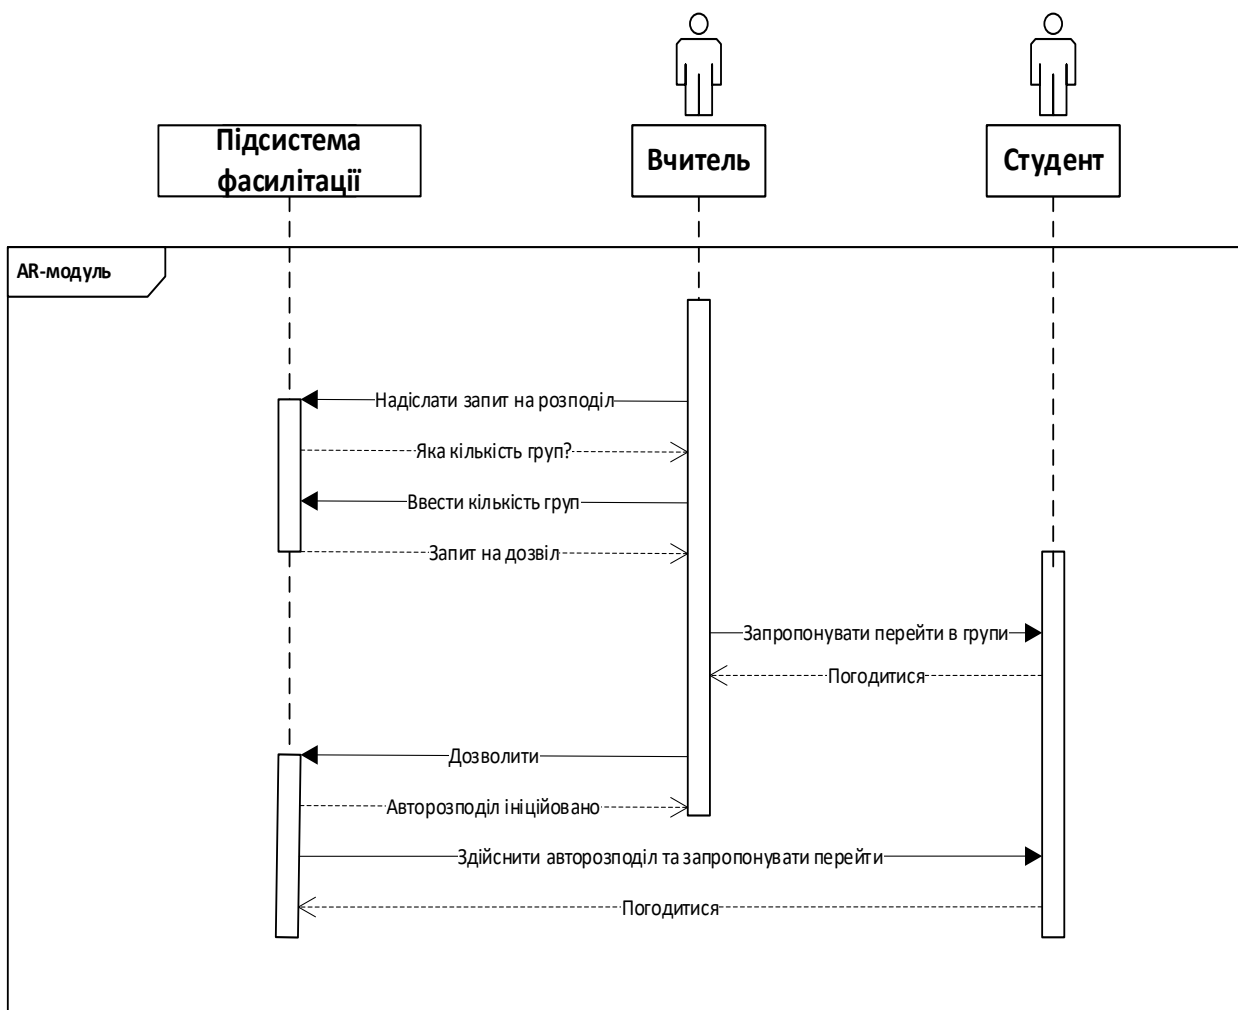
Підсистема фасилітації

Вчитель

Студент

AR-модуль

Надіслати запит на розподіл

Яка кількість груп?

Ввести кількість груп

Запит на дозвіл

Запропонувати перейти в групи

Погодитися

Дозволити

Авторозподіл ініційовано

Здійснити авторозподіл та запропонувати перейти

Погодитися